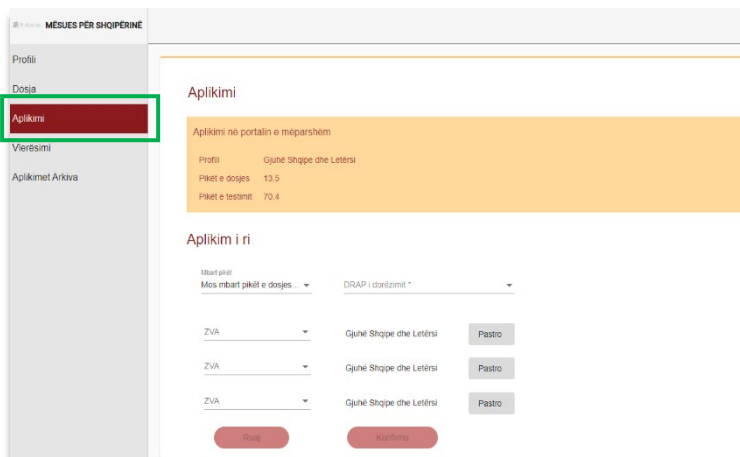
MËSUES PËR SHQIPËRINË

Profili
Dosja
Aplikimi
Vlerësimi
Aplikimet Arkiva

Aplikimi

Aplikimi në portalin e mëparshëm

Profili Gjuhë Shqipe dhe Letërsi
Pikët e dosjes 13.5
Pikët e testimit 70.4

Aplikim i ri

Mbart pikët
Mos mbart pikët e dosjes...
DRAP i dorëzimit *

ZVA Gjuhë Shqipe dhe Letërsi Pastro
ZVA Gjuhë Shqipe dhe Letërsi Pastro
ZVA Gjuhë Shqipe dhe Letërsi Pastro

Ruaj
Konfirmo